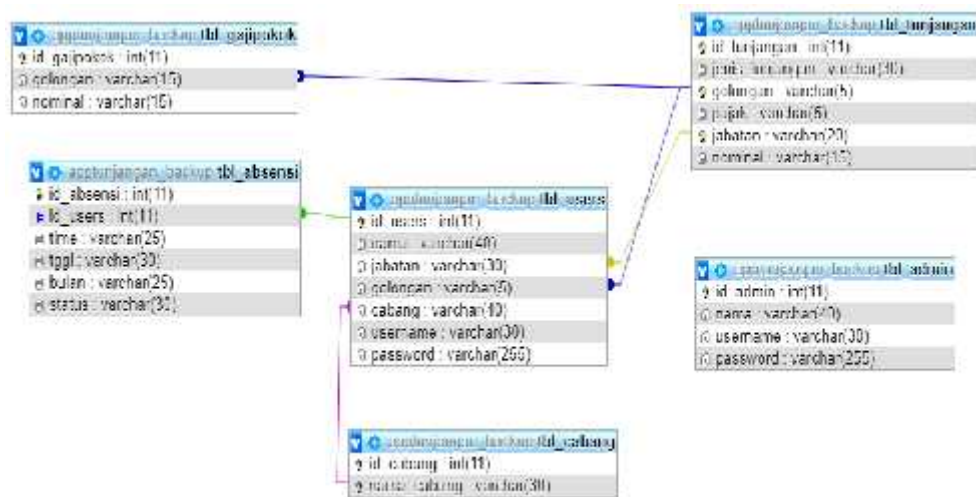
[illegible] tbl_gajipokok
id_gajipokok : int(11)
golongan : varchar(15)
nominal : varchar(15)

apptunjangan_backup tbl_absensi
id_absensi : int(11)
id_users : int(11)
time : varchar(25)
tggl : varchar(30)
bulan : varchar(25)
status : varchar(30)

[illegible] tbl_users
id_users : int(11)
nama : varchar(40)
jabatan : varchar(30)
golongan : varchar(5)
cabang : varchar(10)
username : varchar(30)
password : varchar(255)

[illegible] tbl_cabang
id_cabang : int(11)
nama_cabang : varchar(30)

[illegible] tbl_tunjangan
id_tunjangan : int(11)
jenis_tunjangan : varchar(30)
golongan : varchar(5)
pajak : varchar(5)
jabatan : varchar(20)
nominal : varchar(15)

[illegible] tbl_admin
id_admin : int(11)
nama : varchar(40)
username : varchar(30)
password : varchar(255)